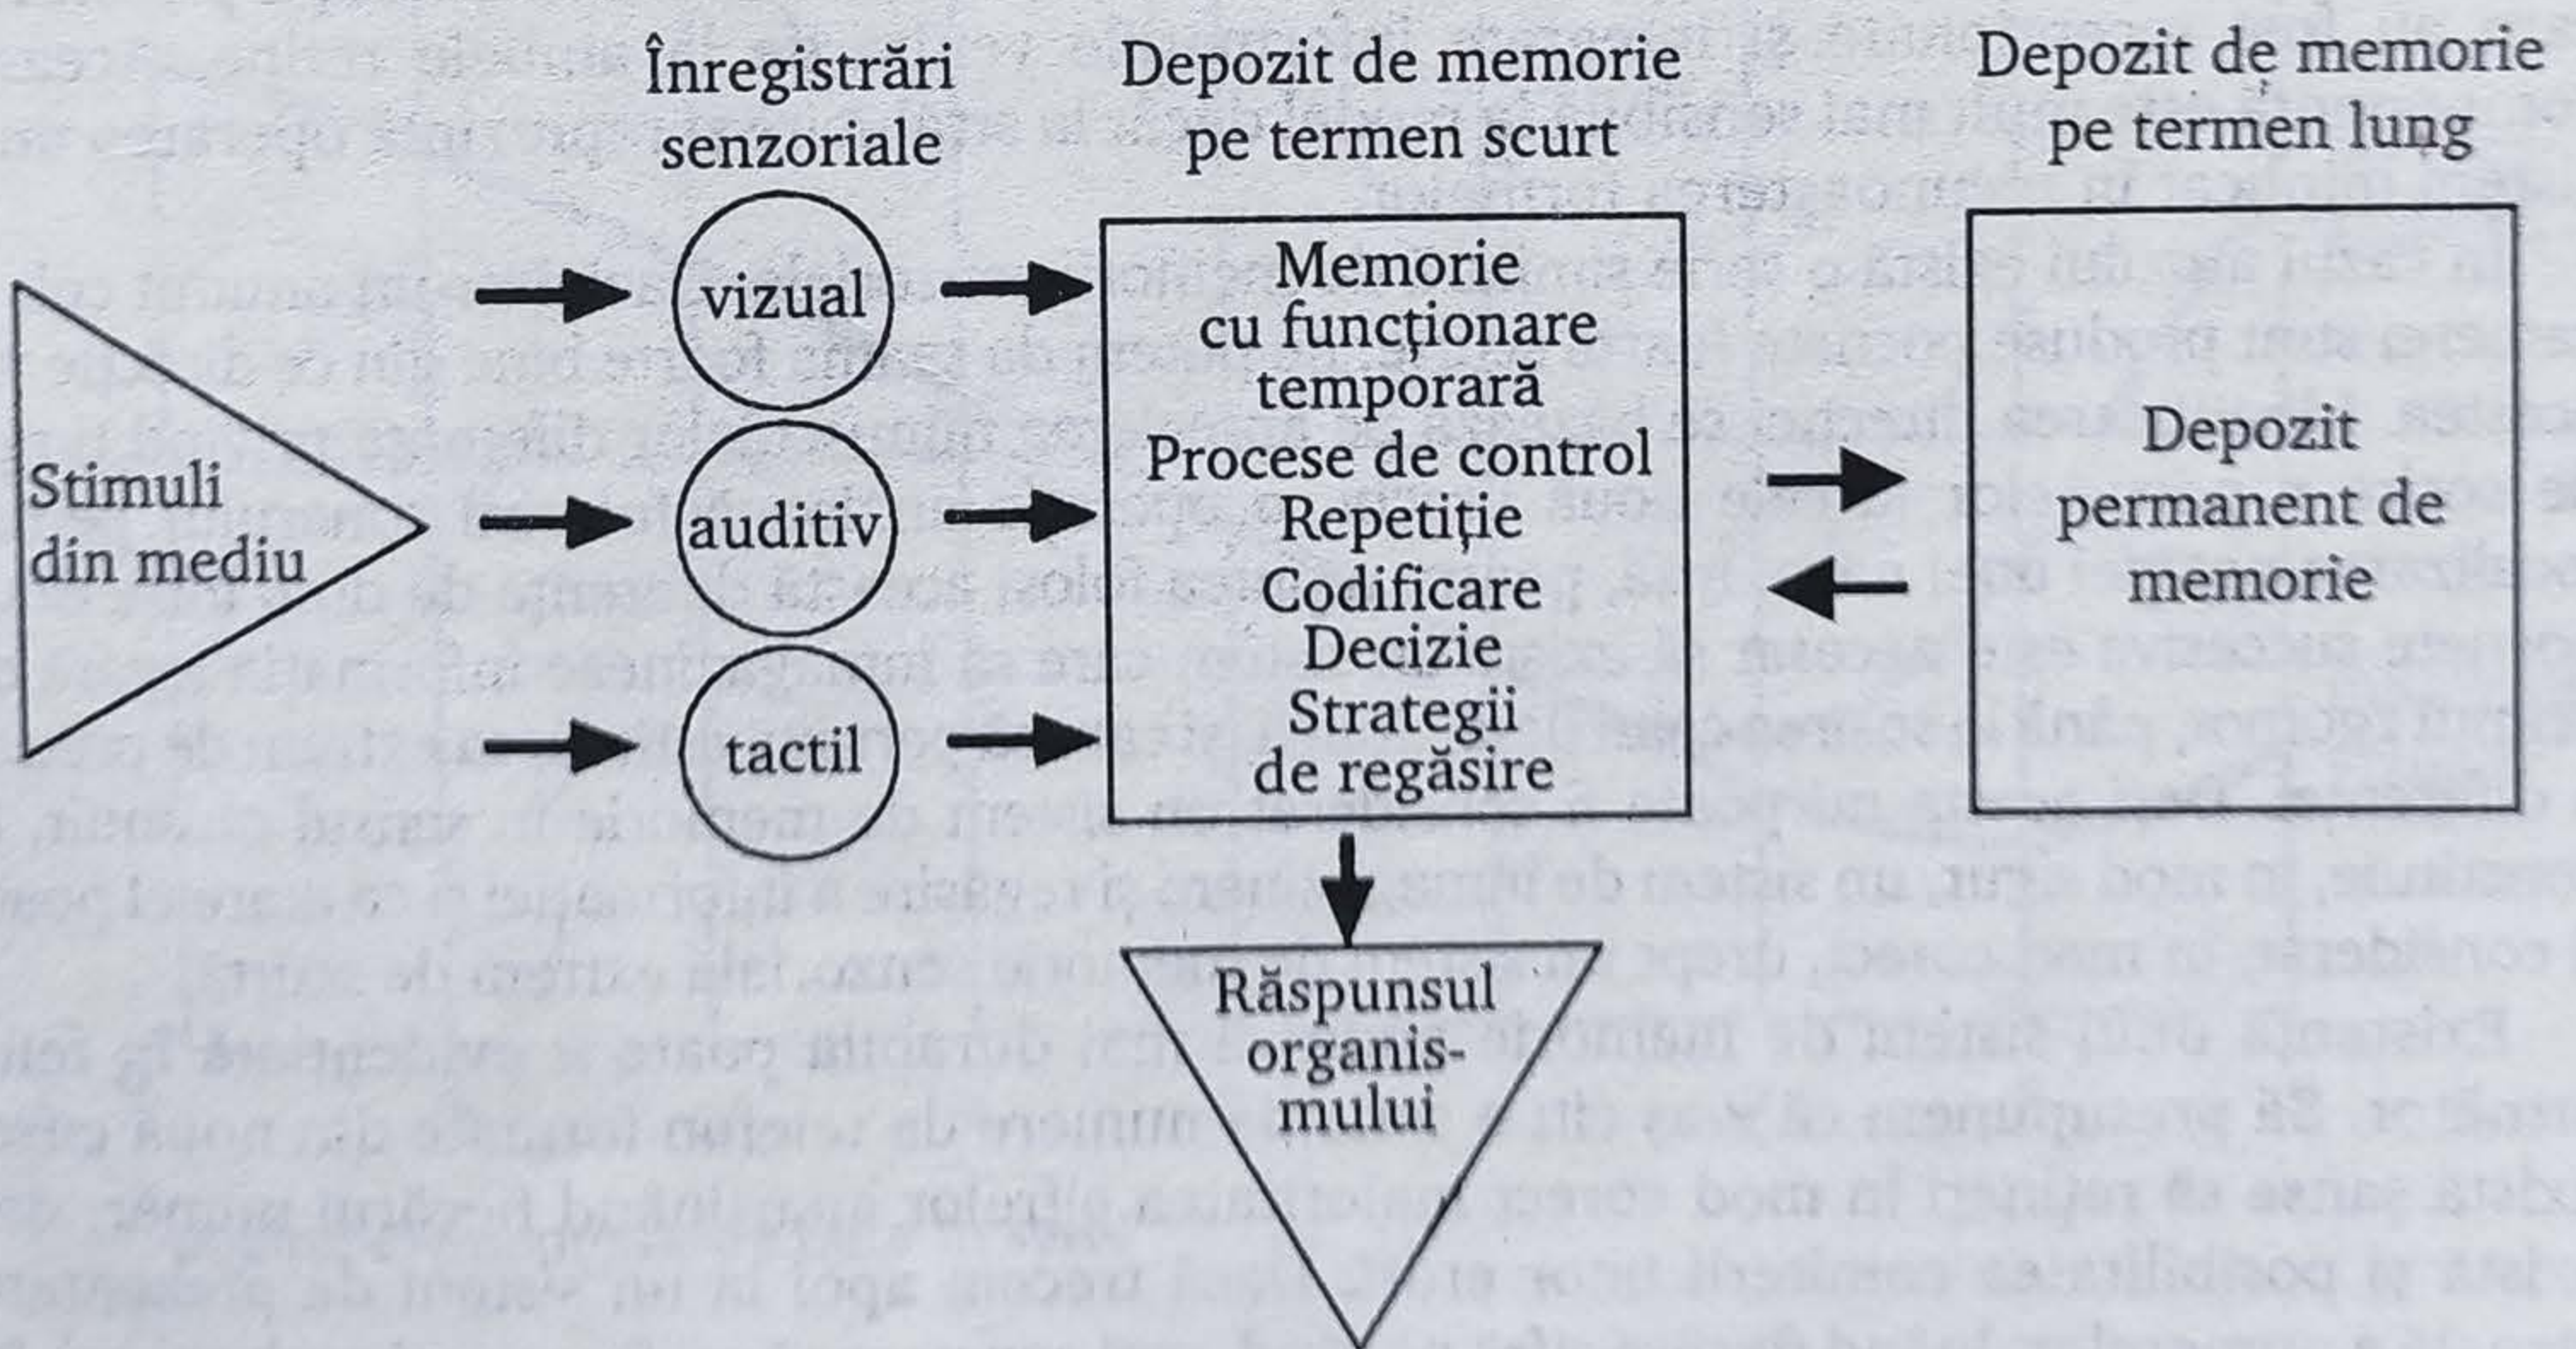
Înregistrări senzoriale

Depozit de memorie pe termen scurt

Depozit de memorie pe termen lung

Stimuli din mediu

vizual

auditiv

tactil

Memorie cu funcționare temporară
Procese de control
Repetiție
Codificare
Decizie
Strategii de regăsire

Depozit permanent de memorie

Răspunsul organismului